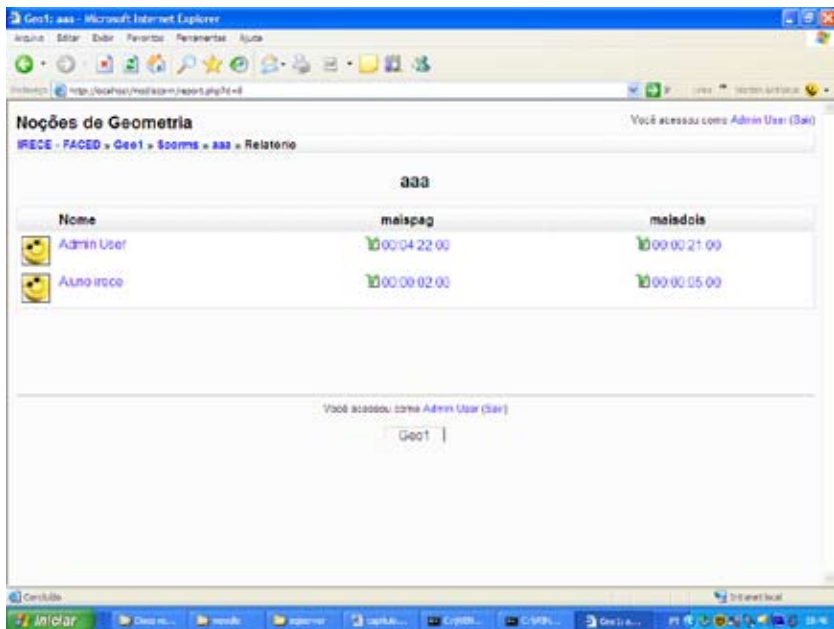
Geo1: aaa - Microsoft Internet Explorer

Arquivo Editar Exibir Favoritos Ferramentas Ajuda

Endereço http://localhost/mod/scorm/report.php?id=8

Noções de Geometria

Você acessou como Admin User (Sair)

IRECE - FACED » Geo1 » Scorms » aaa » Relatório

aaa

| Nome | maispag | maisdois |
|---|---|---|
| Admin User | 00:04:22:00 | 00:00:21:00 |
| Aluno irece | 00:00:02:00 | 00:00:05:00 |

Você acessou como Admin User (Sair)

Geo1

Concluído

Intranet local

Iniciar

18:46